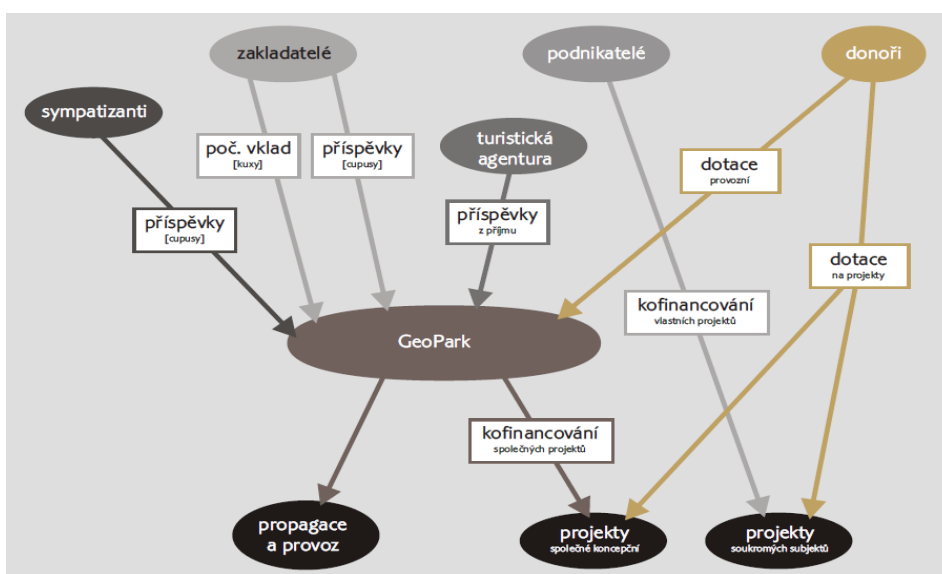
zakladatelé

podnikatelé

donoři

sympatizanti

poč. vklad
[kuxy]

příspěvky
[cupusy]

turistická agentura

dotace
provozní

příspěvky
[cupusy]

příspěvky
z příjmu

dotace
na projekty

kofinancování
vlastních projektů

GeoPark

kofinancování
společných projektů

propagace a provoz

projekty
společné koncepční

projekty
soukromých subjektů